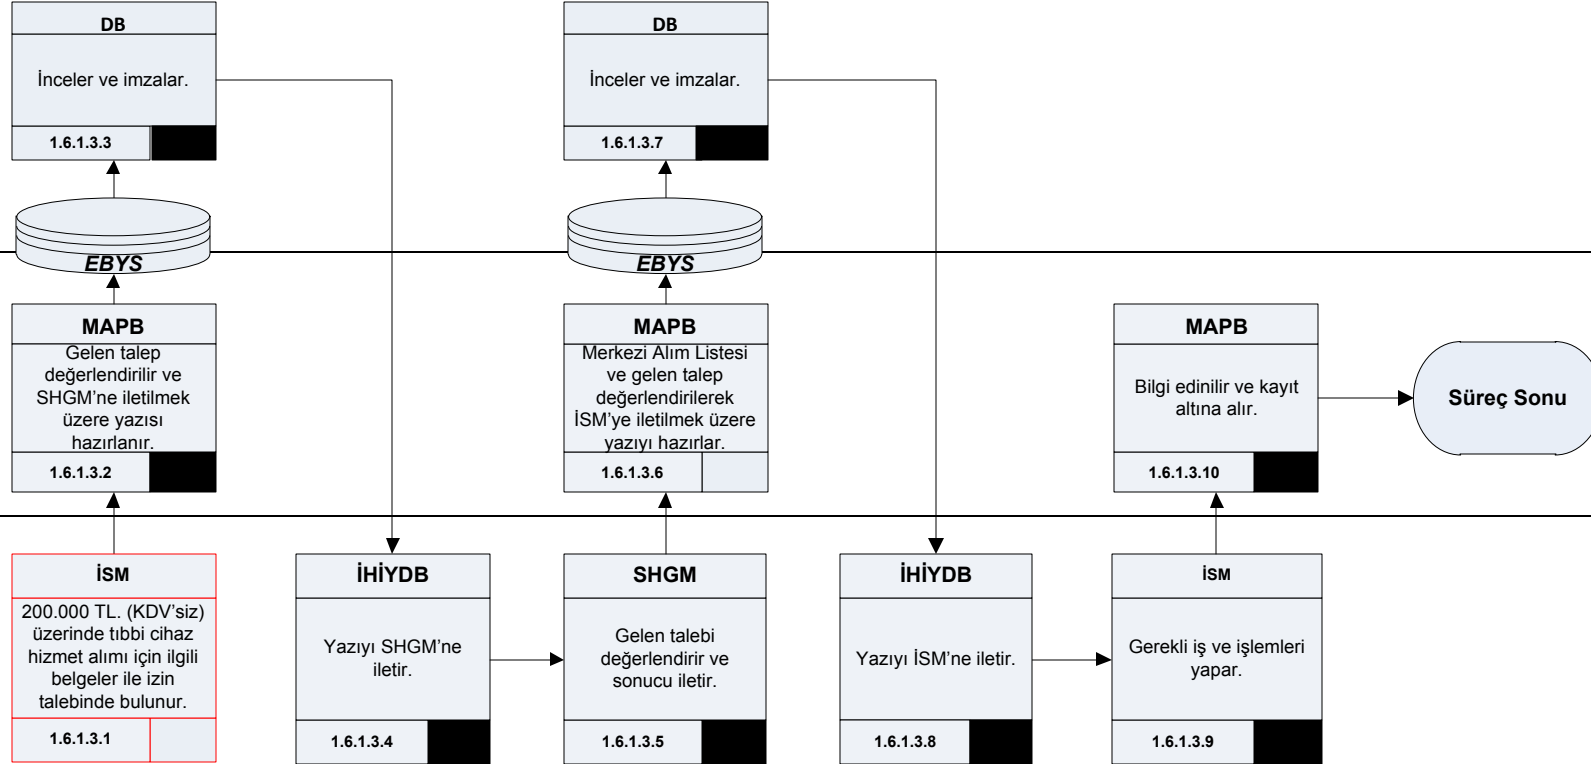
DB

İnceler ve imzalar.

1.6.1.3.3

DB

İnceler ve imzalar.

1.6.1.3.7

EBYS

EBYS

MAPB

Gelen talep değerlendirilir ve SHGM'ne iletilmek üzere yazısı hazırlanır.

1.6.1.3.2

MAPB

Merkezi Alım Listesi ve gelen talep değerlendirilerek İSM'ye iletilmek üzere yazıyı hazırlar.

1.6.1.3.6

MAPB

Bilgi edinilir ve kayıt altına alır.

1.6.1.3.10

Süreç Sonu

İSM

200.000 TL. (KDV'siz) üzerinde tıbbi cihaz hizmet alımı için ilgili belgeler ile izin talebinde bulunur.

1.6.1.3.1

İHİYDB

Yazıyı SHGM'ne iletir.

1.6.1.3.4

SHGM

Gelen talebi değerlendirir ve sonucu iletir.

1.6.1.3.5

İHİYDB

Yazıyı İSM'ne iletir.

1.6.1.3.8

İSM

Gerekli iş ve işlemleri yapar.

1.6.1.3.9